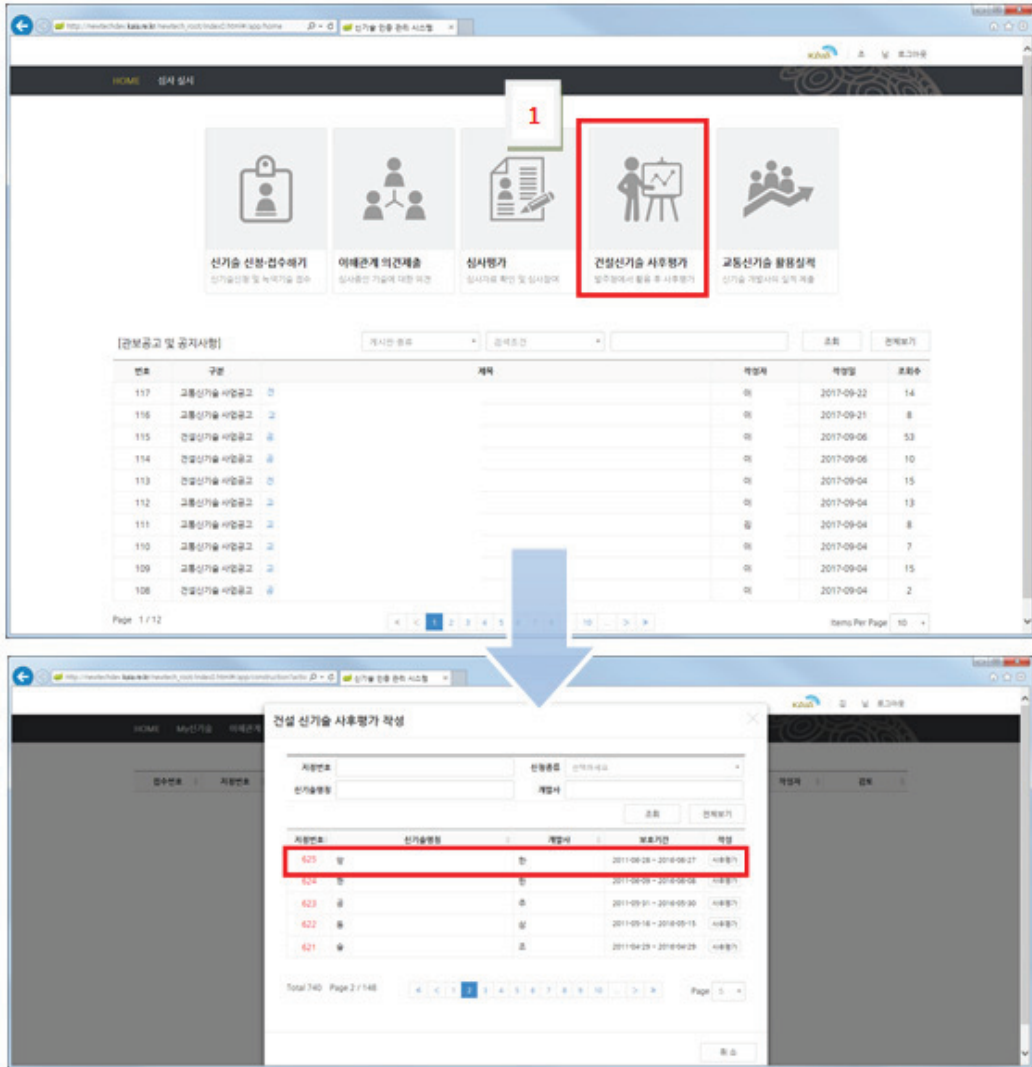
http://newtechdev.kaia.re.kr/newtech_root/index2.html#/app/home
신기술 인증 관리 시스템

로그아웃

HOME 심사 실시

1

신기술 신청·접수하기
신기술신청 및 녹색기술 접수

이해관계 의견제출
심사중인 기술에 대한 의견

심사평가
심사자료 확인 및 심사참여

건설신기술 사후평가
발주청에서 활용 후 사후평가

교통신기술 활용실적
신기술 개발사의 실적 제출

[관보공고 및 공지사항]

게시판 종류
검색조건
조회
전체보기

| 번호 | 구분 | 제목 | 작성자 | 작성일 | 조회수 |
|---|---|---|---|---|---|
| 117 | 교통신기술 사업공고 | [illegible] | 이 | 2017-09-22 | 14 |
| 116 | 교통신기술 사업공고 | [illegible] | 이 | 2017-09-21 | 8 |
| 115 | 건설신기술 사업공고 | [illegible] | 이 | 2017-09-06 | 53 |
| 114 | 건설신기술 사업공고 | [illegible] | 이 | 2017-09-06 | 10 |
| 113 | 건설신기술 사업공고 | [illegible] | 이 | 2017-09-04 | 15 |
| 112 | 교통신기술 사업공고 | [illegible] | 이 | 2017-09-04 | 13 |
| 111 | 교통신기술 사업공고 | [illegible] | 김 | 2017-09-04 | 8 |
| 110 | 교통신기술 사업공고 | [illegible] | 이 | 2017-09-04 | 7 |
| 109 | 교통신기술 사업공고 | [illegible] | 이 | 2017-09-04 | 15 |
| 108 | 건설신기술 사업공고 | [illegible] | 이 | 2017-09-04 | 2 |

Page 1 / 12
1 2 3 4 5 ... 10
Items Per Page 10

http://newtechdev.kaia.re.kr/newtech_root/index2.html#/app/construction/selfe
신기술 인증 관리 시스템

HOME My신기술 이해관계

접수번호 지정번호 작성자 검토

건설 신기술 사후평가 작성

지정번호
신청종류 선택하세요
신기술명칭
개발사
조회
전체보기

| 지정번호 | 신기술명칭 | 개발사 | 보호기간 | 작성 |
|---|---|---|---|---|
| 625 | 방 | 한 | 2011-09-28 ~ 2016-09-27 | 사후평가 |
| 624 | 한 | 한 | 2011-09-09 ~ 2016-09-08 | 사후평가 |
| 623 | 공 | 주 | 2011-05-31 ~ 2016-05-30 | 사후평가 |
| 622 | 동 | 삼 | 2011-05-16 ~ 2016-05-15 | 사후평가 |
| 621 | 슬 | 조 | 2011-04-29 ~ 2016-04-29 | 사후평가 |

Total 740 Page 2 / 148
1 2 3 4 5 6 7 8 9 10
Page 5

취소